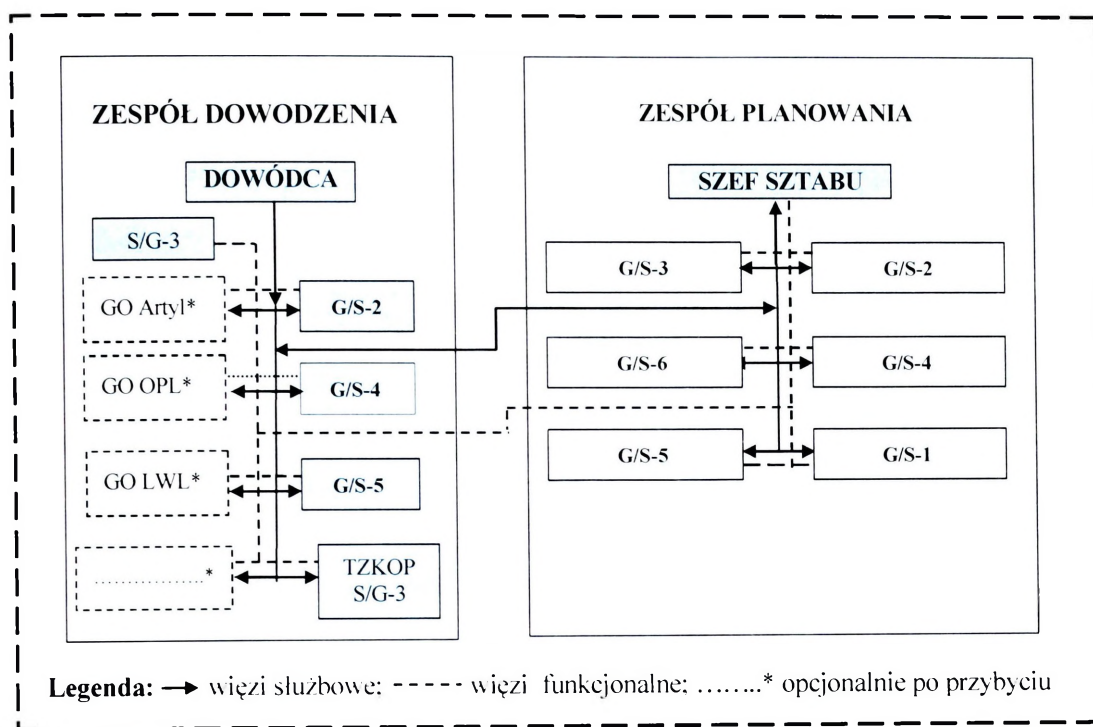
ZESPÓŁ DOWODZENIA

DOWÓDCA

S/G-3

GO Artyl*

G/S-2

GO OPL*

G/S-4

GO LWL*

G/S-5

……………*

TZKOP S/G-3

ZESPÓŁ PLANOWANIA

SZEF SZTABU

G/S-3

G/S-2

G/S-6

G/S-4

G/S-5

G/S-1

Legenda: → więzi służbowe: - - - - więzi funkcjonalne: ……..* opcjonalnie po przybyciu